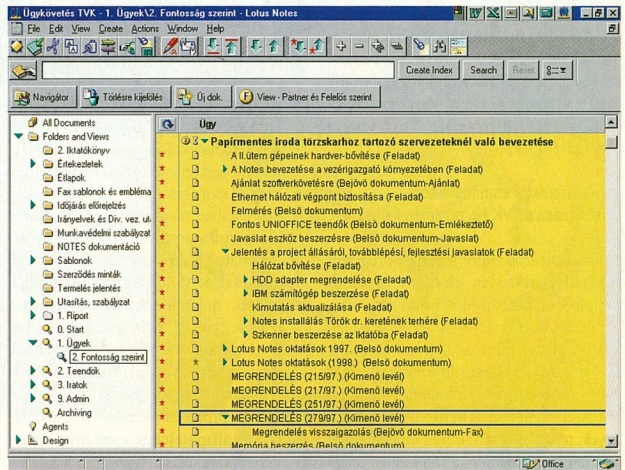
Ügykövetés TVK - 1. Ügyek\2. Fontosság szerint - Lotus Notes

File Edit View Create Actions Window Help

Create Index Search Reset

Navigátor Törlésre kijelölés Új dok. View - Partner és Felelős szerint

All Documents
Folders and Views
2. Iktatókönyv
Értekezletek
Étlapok
Fax sablonok és embléma
Időjárás előrejelzés
Irányelvek és Div. vez. ut
Munkavédelmi szabályzat
NOTES dokumentáció
Sablonok
Szerződés minták
Termelés jelentés
Utasítás, szabályzat
1. Riport
0. Start
1. Ügyek
2. Fontosság szerint
2. Teendők
3. Iratok
9. Admin
Archiving
Agents
Design

Ügy

3 Papírmentes iroda törzskarhoz tartozó szervezeteknél való bevezetése
A II.ütem gépeinek hardver-bővítése (Feladat)
A Notes bevezetése a vezérigazgató környezetében (Feladat)
Ajánlat szoftverkövetésre (Bejövő dokumentum-Ajánlat)
Ethernet hálózati végpont biztosítása (Feladat)
Felmérés (Belső dokumentum)
Fontos UNIOFFICE teendők (Belső dokumentum-Emlékeztető)
Javaslat eszköz beszerzésre (Belső dokumentum-Javaslat)
Jelentés a project állásáról, továbblépési, fejlesztési javaslatok (Feladat)
Hálózat bővítése (Feladat)
HDD adapter megrendelése (Feladat)
IBM számítógép beszerzése (Feladat)
Kimutatás aktualizálása (Feladat)
Notes installálás Török dr. kerétének terhére (Feladat)
Szkenner beszerzése az Iktatóba (Feladat)
Lotus Notes oktatások 1997. (Belső dokumentum)
Lotus Notes oktatások (1998.) (Belső dokumentum)
MEGRENDELÉS (215/97.) (Kimenő levél)
MEGRENDELÉS (217/97.) (Kimenő levél)
MEGRENDELÉS (251/97.) (Kimenő levél)
MEGRENDELÉS (279/97.) (Kimenő levél)
Megrendelés visszaigazolás (Bejövő dokumentum-Fax)
Memória beszerzés (Belső dokumentum)

Office